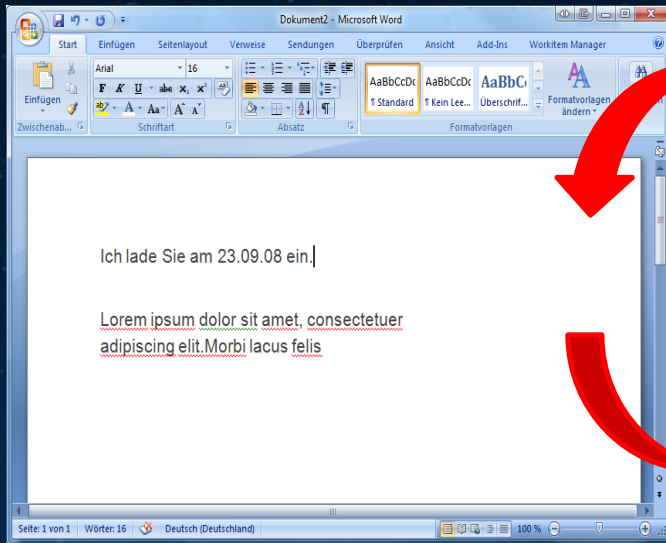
Dokument2 - Microsoft Word

Start Einfügen Seitenlayout Verweise Sendungen Überprüfen Ansicht Add-Ins Workitem Manager

Einfügen
Zwischenab...
Arial 16
F K U abe $x_2$ $x^2$
Aa
Schriftart
Absatz
AaBbCcDc ¶ Standard
AaBbCcDc ¶ Kein Lee...
AaBbC Überschrif...
Formatvorlagen ändern
Formatvorlagen

Ich lade Sie am 23.09.08 ein.

Lorem ipsum dolor sit amet, consectetuer adipiscing elit.Morbi lacus felis

Seite: 1 von 1 Wörter: 16 Deutsch (Deutschland) 100 %